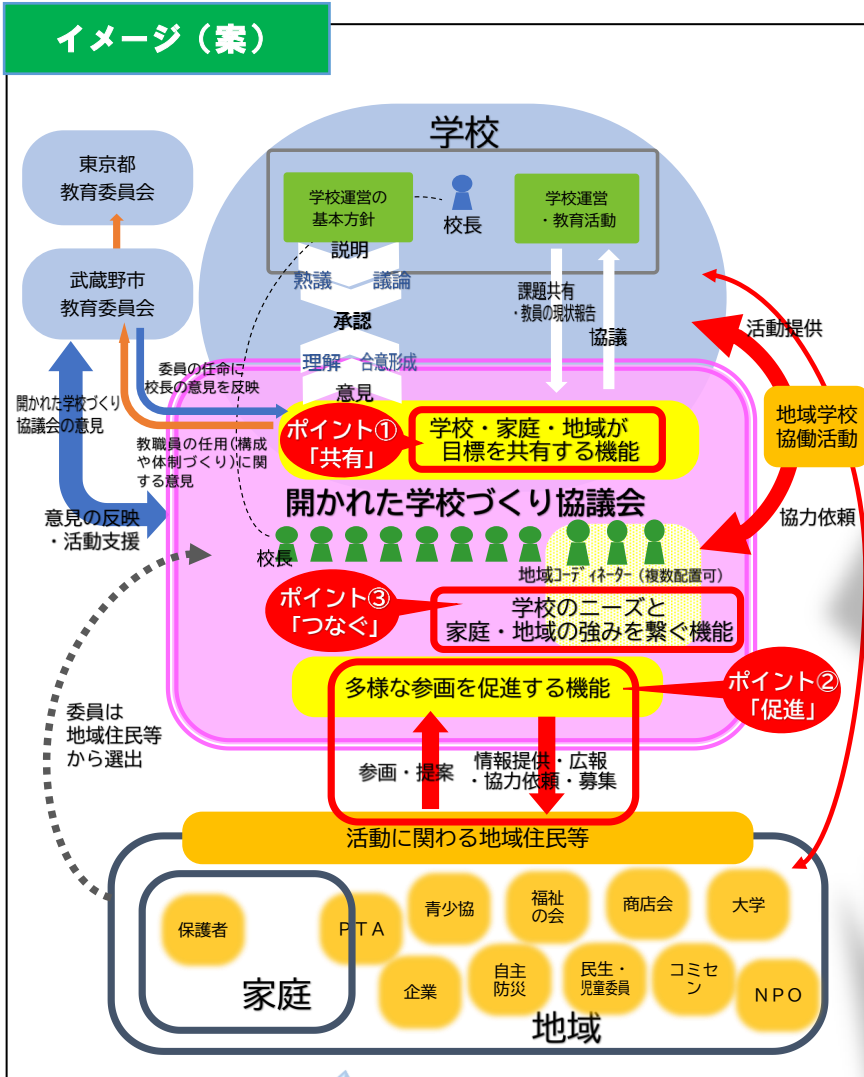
イメージ（案）

東京都
教育委員会

武蔵野市
教育委員会

学校

学校運営の
基本方針

校長

学校運営
・教育活動

説明

熟議　議論

承認

理解　合意形成

意見

課題共有
・教員の現状報告

協議

活動提供

委員の任命に
校長の意見を反映

開かれた学校づくり
協議会の意見

教職員の任用（構成
や体制づくり）に関
する意見

意見の反映
・活動支援

ポイント①
「共有」

学校・家庭・地域が
目標を共有する機能

地域学校
協働活動

開かれた学校づくり協議会

協力依頼

校長

地域コーディネーター（複数配置可）

ポイント③
「つなぐ」

学校のニーズと
家庭・地域の強みを繋ぐ機能

委員は
地域住民等
から選出

多様な参画を促進する機能

ポイント②
「促進」

参画・提案

情報提供・広報
・協力依頼・募集

活動に関わる地域住民等

保護者

ＰＴＡ

家庭

青少協

福祉
の会

商店会

大学

企業

自主
防災

民生・
児童委員

コミセ
ン

ＮＰＯ

地域